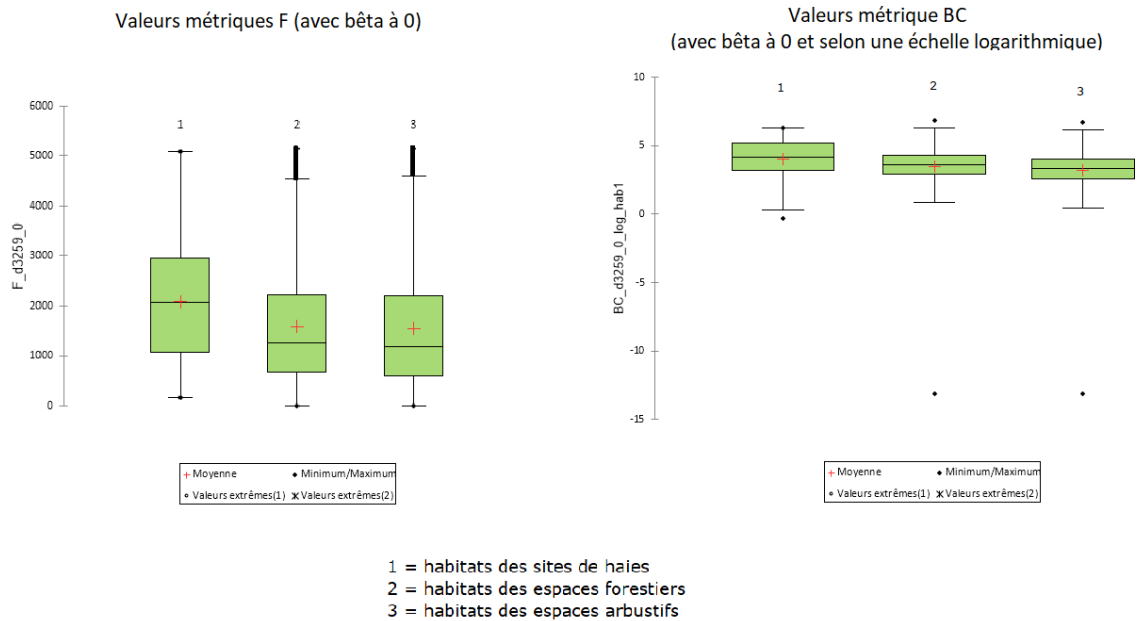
Valeurs métriques F (avec bêta à 0)

F_d3259_0

6000
5000
4000
3000
2000
1000
0

1
2
3

+ Moyenne
• Minimum/Maximum
∘ Valeurs extrêmes(1)
✱ Valeurs extrêmes(2)

Valeurs métrique BC
(avec bêta à 0 et selon une échelle logarithmique)

BC_d3259_0_log_hab1

10
5
0
-5
-10
-15

1
2
3

+ Moyenne
• Minimum/Maximum
∘ Valeurs extrêmes(1)
✱ Valeurs extrêmes(2)

1 = habitats des sites de haies
2 = habitats des espaces forestiers
3 = habitats des espaces arbustifs